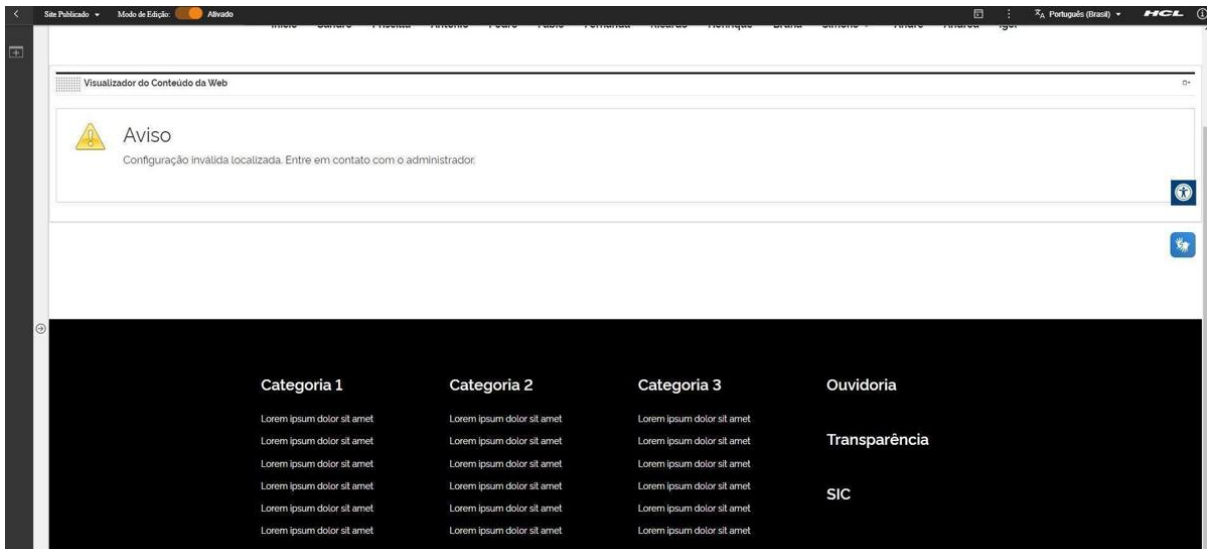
Site Publicado ▾ Modo de Edição: Ativado

Português (Brasil) ▾ HCL

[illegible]

Visualizador do Conteúdo da Web

Aviso

Configuração inválida localizada. Entre em contato com o administrador.

Categoria 1

Lorem ipsum dolor sit amet
Lorem ipsum dolor sit amet
Lorem ipsum dolor sit amet
Lorem ipsum dolor sit amet
Lorem ipsum dolor sit amet
Lorem ipsum dolor sit amet

Categoria 2

Lorem ipsum dolor sit amet
Lorem ipsum dolor sit amet
Lorem ipsum dolor sit amet
Lorem ipsum dolor sit amet
Lorem ipsum dolor sit amet
Lorem ipsum dolor sit amet

Categoria 3

Lorem ipsum dolor sit amet
Lorem ipsum dolor sit amet
Lorem ipsum dolor sit amet
Lorem ipsum dolor sit amet
Lorem ipsum dolor sit amet
Lorem ipsum dolor sit amet

Ouvidoria

Transparência

SIC